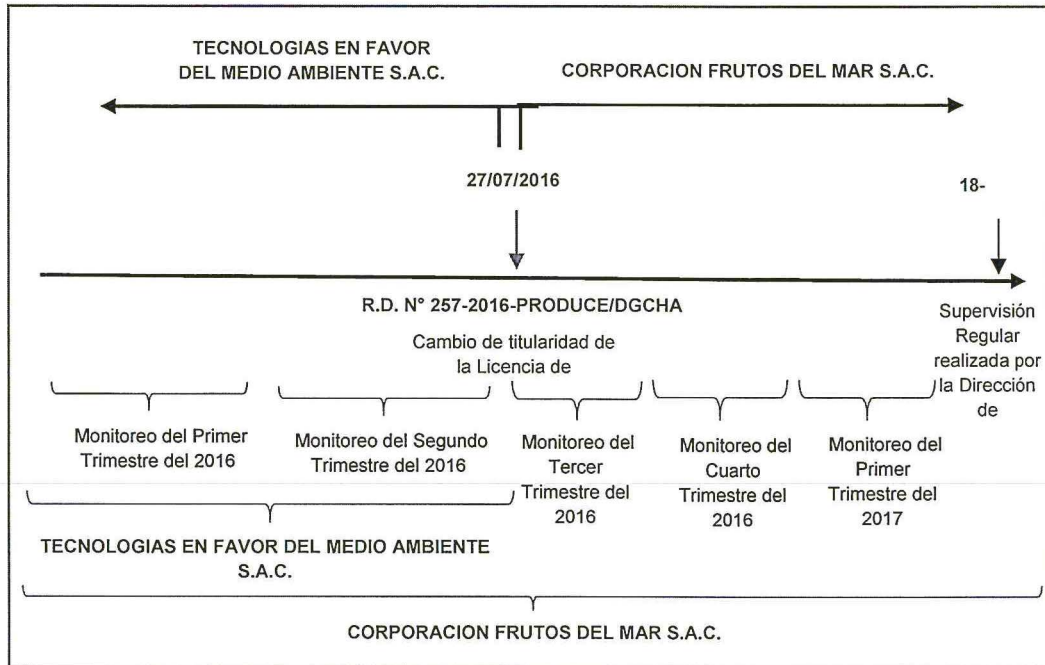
TECNOLOGIAS EN FAVOR DEL MEDIO AMBIENTE S.A.C.

CORPORACION FRUTOS DEL MAR S.A.C.

27/07/2016

18-

R.D. N° 257-2016-PRODUCE/DGCHA

Cambio de titularidad de la Licencia de

Supervisión Regular realizada por la Dirección de

Monitoreo del Primer Trimestre del 2016

Monitoreo del Segundo Trimestre del 2016

Monitoreo del Tercer Trimestre del 2016

Monitoreo del Cuarto Trimestre del 2016

Monitoreo del Primer Trimestre del 2017

TECNOLOGIAS EN FAVOR DEL MEDIO AMBIENTE S.A.C.

CORPORACION FRUTOS DEL MAR S.A.C.